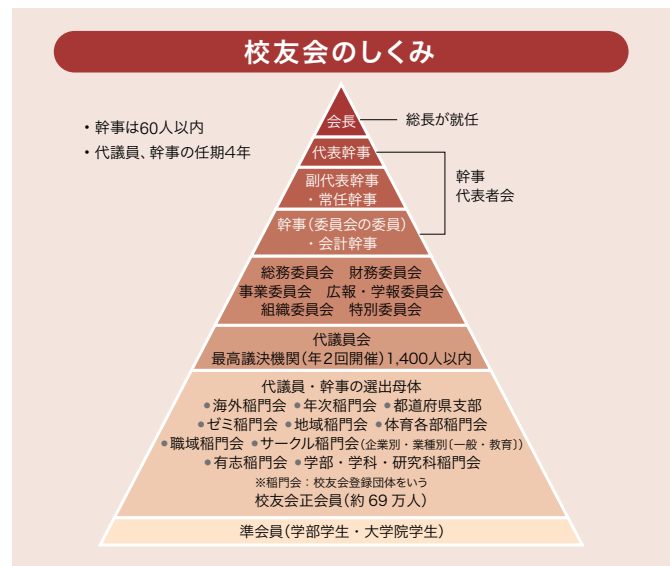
校友会のしくみ

・幹事は60人以内
・代議員、幹事の任期4年

会長
総長が就任

代表幹事
副代表幹事
・常任幹事
幹事（委員会の委員）
・会計幹事

幹事
代表者会

総務委員会　財務委員会
事業委員会　広報・学報委員会
組織委員会　特別委員会

代議員会
最高議決機関（年2回開催）1,400人以内

代議員・幹事の選出母体
●海外稲門会 ●年次稲門会 ●都道府県支部
●ゼミ稲門会 ●地域稲門会 ●体育各部稲門会
●職域稲門会 ●サークル稲門会（企業別・業種別（一般・教育））
●有志稲門会 ●学部・学科・研究科稲門会
※稲門会：校友会登録団体をいう
校友会正会員（約69万人）

準会員（学部学生・大学院学生）